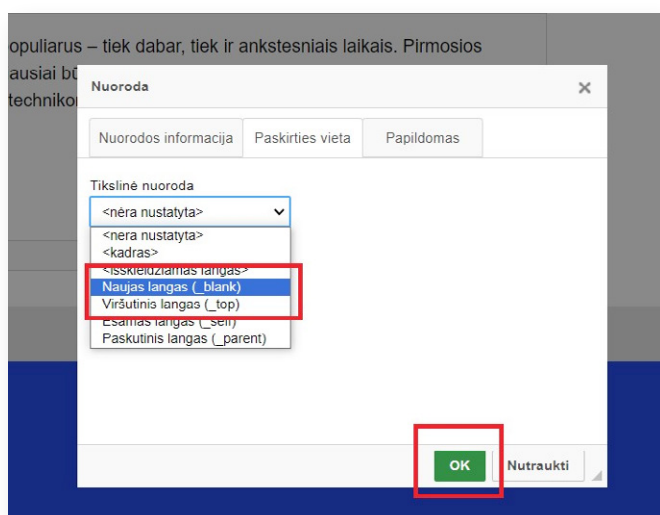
opuliarus – tiek dabar, tiek ir ankstesniais laikais. Pirmosios
ausiai bū
technikos

Nuoroda ×

Nuorodos informacija | Paskirties vieta | Papildomas

Tikslinė nuoroda
<nėra nustatyta>
<nėra nustatyta>
<kadras>
<išskleidžiamas langas>
Naujas langas (_blank)
Viršutinis langas (_top)
Esamas langas (_self)
Paskutinis langas (_parent)

OK
Nutraukti